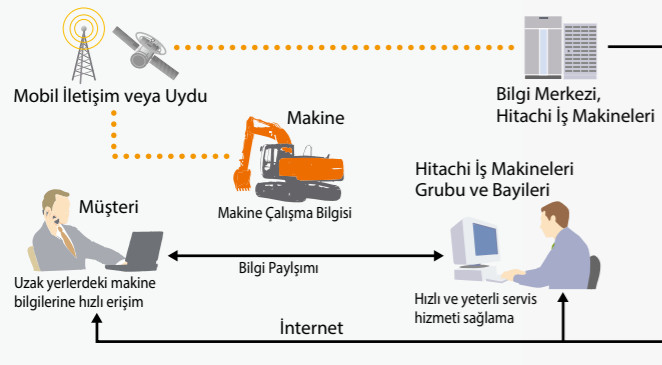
Mobil İletişim veya Uydu

Bilgi Merkezi,
Hitachi İş Makineleri

Makine

Makine Çalışma Bilgisi

Hitachi İş Makineleri
Grubu ve Bayileri

Müşteri

Uzak yerlerdeki makine bilgilerine hızlı erişim

Bilgi Paylaşımı

Hızlı ve yeterli servis hizmeti sağlama

İnternet